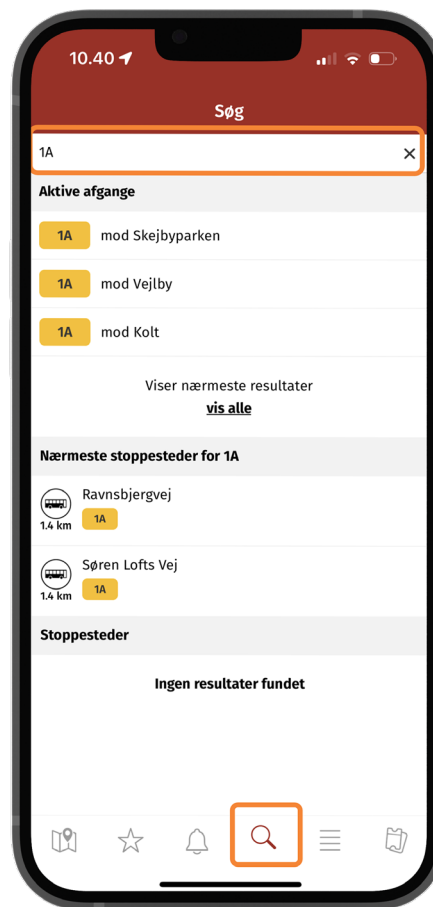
10.40

Søg

1A

Aktive afgange

1A mod Skejbyparken

1A mod Vejlby

1A mod Kolt

Viser nærmeste resultater
vis alle

Nærmeste stoppesteder for 1A

1.4 km Ravnsbjergvej
1A

1.4 km Søren Lofts Vej
1A

Stoppesteder

Ingen resultater fundet